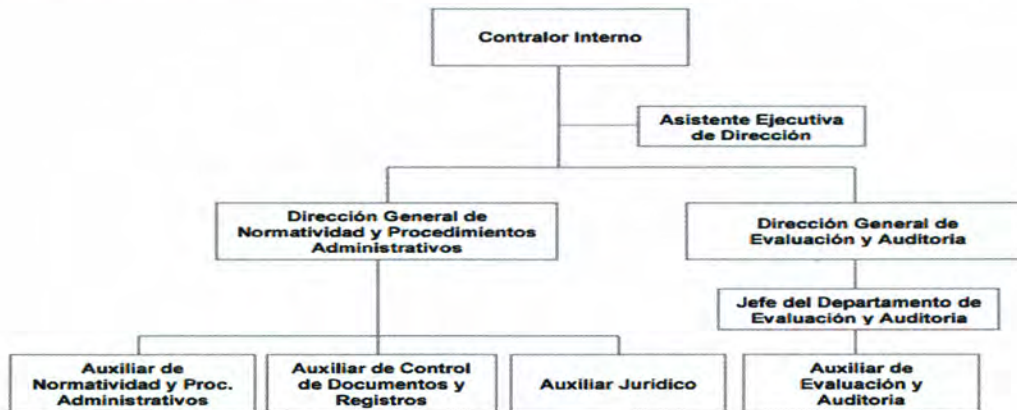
Contralor Interno

Asistente Ejecutiva de Dirección

Dirección General de Normatividad y Procedimientos Administrativos

Dirección General de Evaluación y Auditoria

Jefe del Departamento de Evaluación y Auditoria

Auxiliar de Normatividad y Proc. Administrativos

Auxiliar de Control de Documentos y Registros

Auxiliar Jurídico

Auxiliar de Evaluación y Auditoria